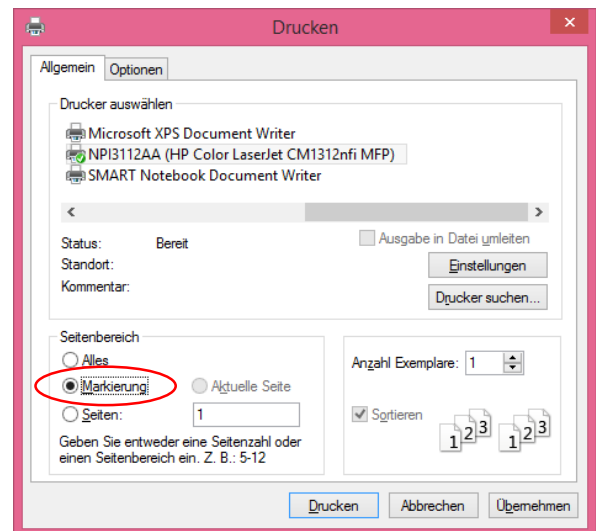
Drucken

Allgemein | Optionen

Drucker auswählen

Microsoft XPS Document Writer
NPI3112AA (HP Color LaserJet CM1312nfi MFP)
SMART Notebook Document Writer

Status: Bereit
Standort:
Kommentar:

Ausgabe in Datei umleiten

Einstellungen

Drucker suchen...

Seitenbereich

Alles

Markierung

Aktuelle Seite

Seiten: 1

Geben Sie entweder eine Seitenzahl oder einen Seitenbereich ein. Z. B.: 5-12

Anzahl Exemplare: 1

Sortieren

1 2 3 1 2 3

Drucken Abbrechen Übernehmen